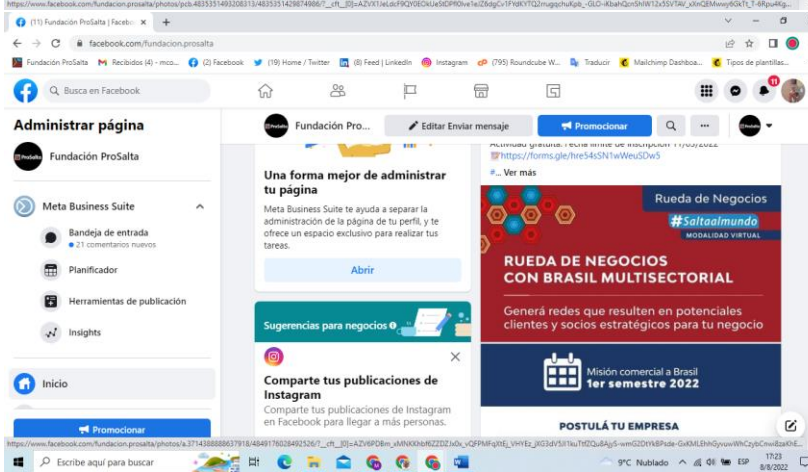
https://www.facebook.com/fundacion.prosalta/photos/pcb.4835351493208313/4835351429874986/?__cft__[0]=AZVX1JeLdcF9QY0EOkUeSitDPfOlve1eIZ6dgCv1FYdKYTQ2rrugqchuKpb_-GLO-iKbahQcnShlW12x5SVTAV_xXnQEMwwy6GkTt_T-6Rpu4Kg...

(11) Fundación ProSalta | Facebo ×  +

facebook.com/fundacion.prosalta

Fundación ProSalta  Recibidos (4) - mco...  (2) Facebook  (19) Home / Twitter  (8) Feed | LinkedIn  Instagram  (795) Roundcube W...  Traducir  Mailchimp Dashboa...  Tipos de plantillas...

Busca en Facebook

11

Administrar página

Fundación ProSalta

Meta Business Suite

Bandeja de entrada
• 21 comentarios nuevos

Planificador

Herramientas de publicación

Insights

Inicio

Promocionar

Fundación Pro...

Editar Enviar mensaje

Promocionar

Una forma mejor de administrar tu página

Meta Business Suite te ayuda a separar la administración de la página de tu perfil, y te ofrece un espacio exclusivo para realizar tus tareas.

Abrir

Sugerencias para negocios

Comparte tus publicaciones de Instagram

Comparte tus publicaciones de Instagram en Facebook para llegar a más personas.

Actividad gratuita. Fecha límite de inscripción 11/03/2022
https://forms.gle/hre54sSN1wWeuSDw5

#... Ver más

Rueda de Negocios

#Saltaalmundo
MODALIDAD VIRTUAL

RUEDA DE NEGOCIOS CON BRASIL MULTISECTORIAL

Generá redes que resulten en potenciales clientes y socios estratégicos para tu negocio

Misión comercial a Brasil
1er semestre 2022

POSTULÁ TU EMPRESA

https://www.facebook.com/fundacion.prosalta/photos/a.371438888637918/4849176028492526/?__cft__[0]=AZV6PD8m_xMNKXhbf6ZZDZJx0x_vQFPMFqXtEj_VHYEz_jXG3dV5il1kuTtfZQu8Ajj5-wmG2DtYk8Pxde-GxKMLEhhGyvuwWhCzybCnwi8zeKhE...

Escribe aquí para buscar

9°C Nublado  ESP  17:23  8/8/2022